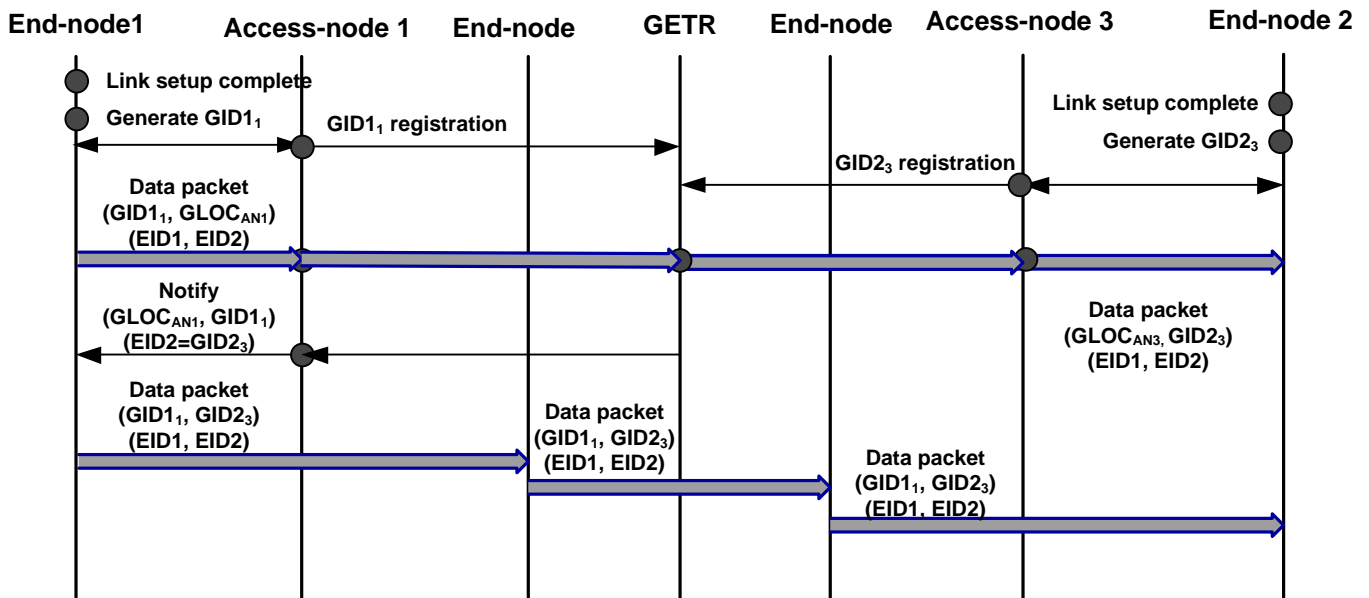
End-node1

Access-node 1

End-node

GETR

End-node

Access-node 3

End-node 2

Link setup complete

Generate GID$1_1$

GID$1_1$ registration

Link setup complete

Generate GID$2_3$

GID$2_3$ registration

Data packet (GID$1_1$, GLOC$_{AN1}$) (EID1, EID2)

Notify (GLOC$_{AN1}$, GID$1_1$) (EID2=GID$2_3$)

Data packet (GLOC$_{AN3,}$ GID$2_3$) (EID1, EID2)

Data packet (GID$1_1$, GID$2_3$) (EID1, EID2)

Data packet (GID$1_1$, GID$2_3$) (EID1, EID2)

Data packet (GID$1_1$, GID$2_3$) (EID1, EID2)